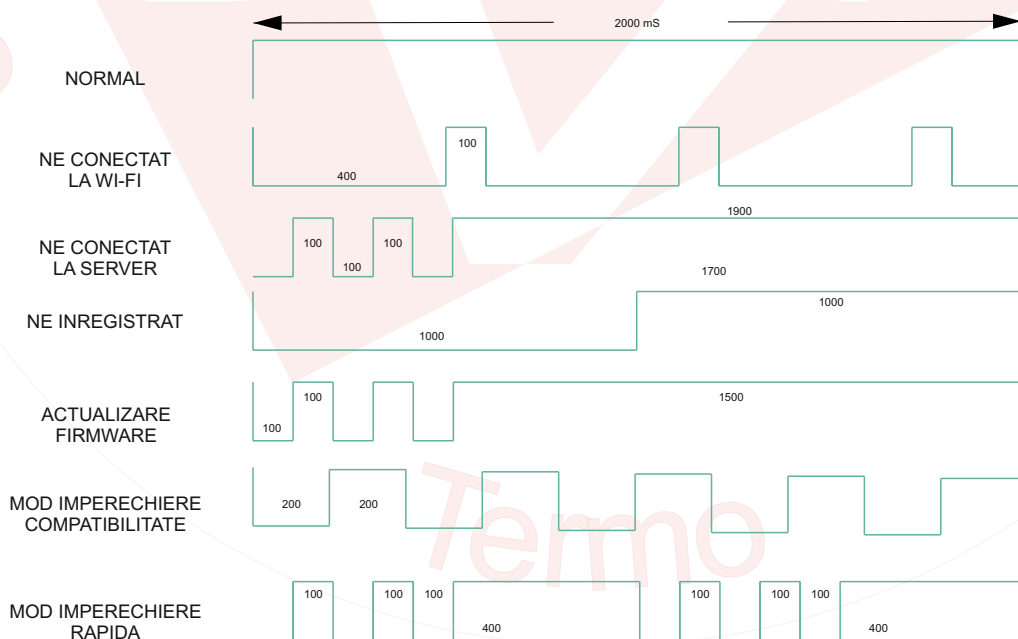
2000 mS

NORMAL

NE CONECTAT LA WI-FI

100

400

1900

NE CONECTAT LA SERVER

100

100

100

1700

1000

NE INREGISTRAT

1000

ACTUALIZARE FIRMWARE

100

100

1500

MOD IMPERECHIERE COMPATIBILITATE

200

200

Termo

MOD IMPERECHIERE RAPIDA

100

100

100

400

100

100

100

400